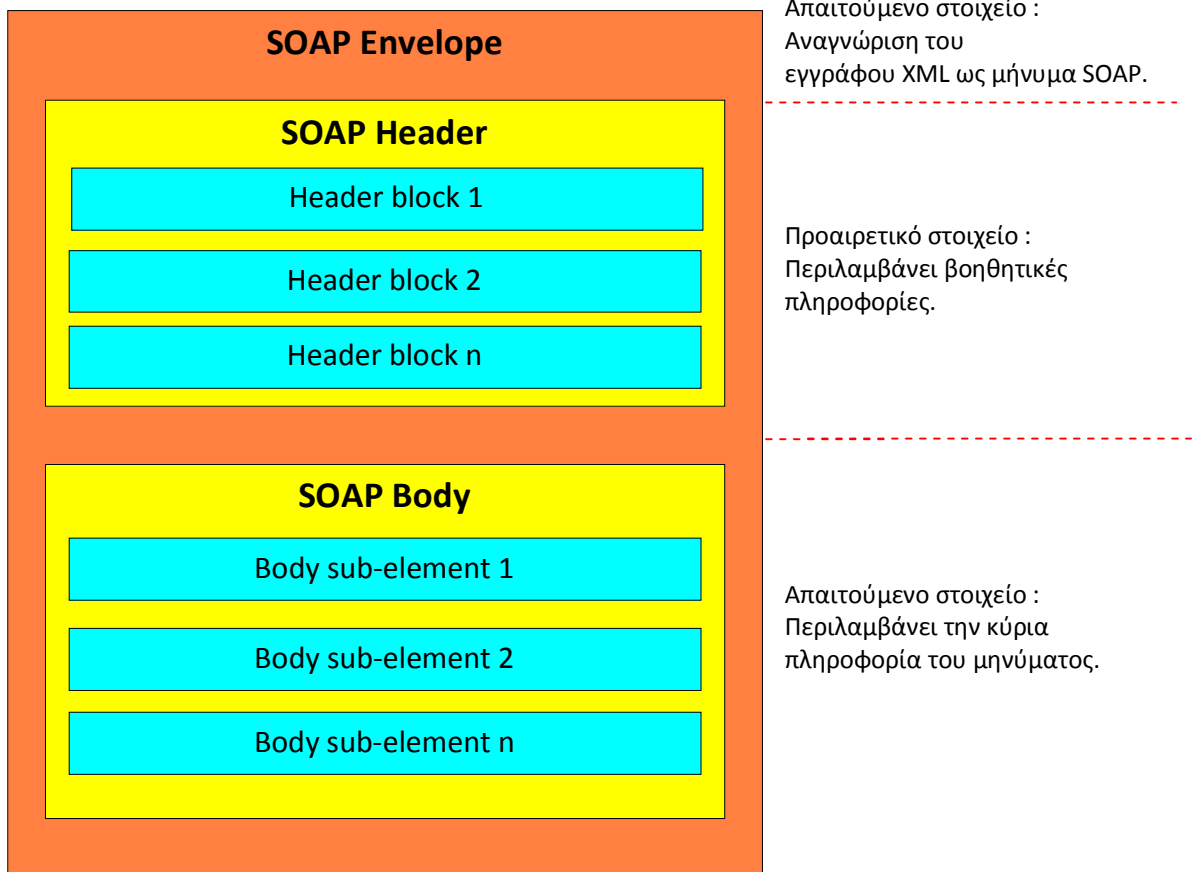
SOAP Envelope

SOAP Header

Header block 1

Header block 2

Header block n

SOAP Body

Body sub-element 1

Body sub-element 2

Body sub-element n

Απαιτούμενο στοιχείο : Αναγνώριση του εγγράφου XML ως μήνυμα SOAP.

Προαιρετικό στοιχείο : Περιλαμβάνει βοηθητικές πληροφορίες.

Απαιτούμενο στοιχείο : Περιλαμβάνει την κύρια πληροφορία του μηνύματος.